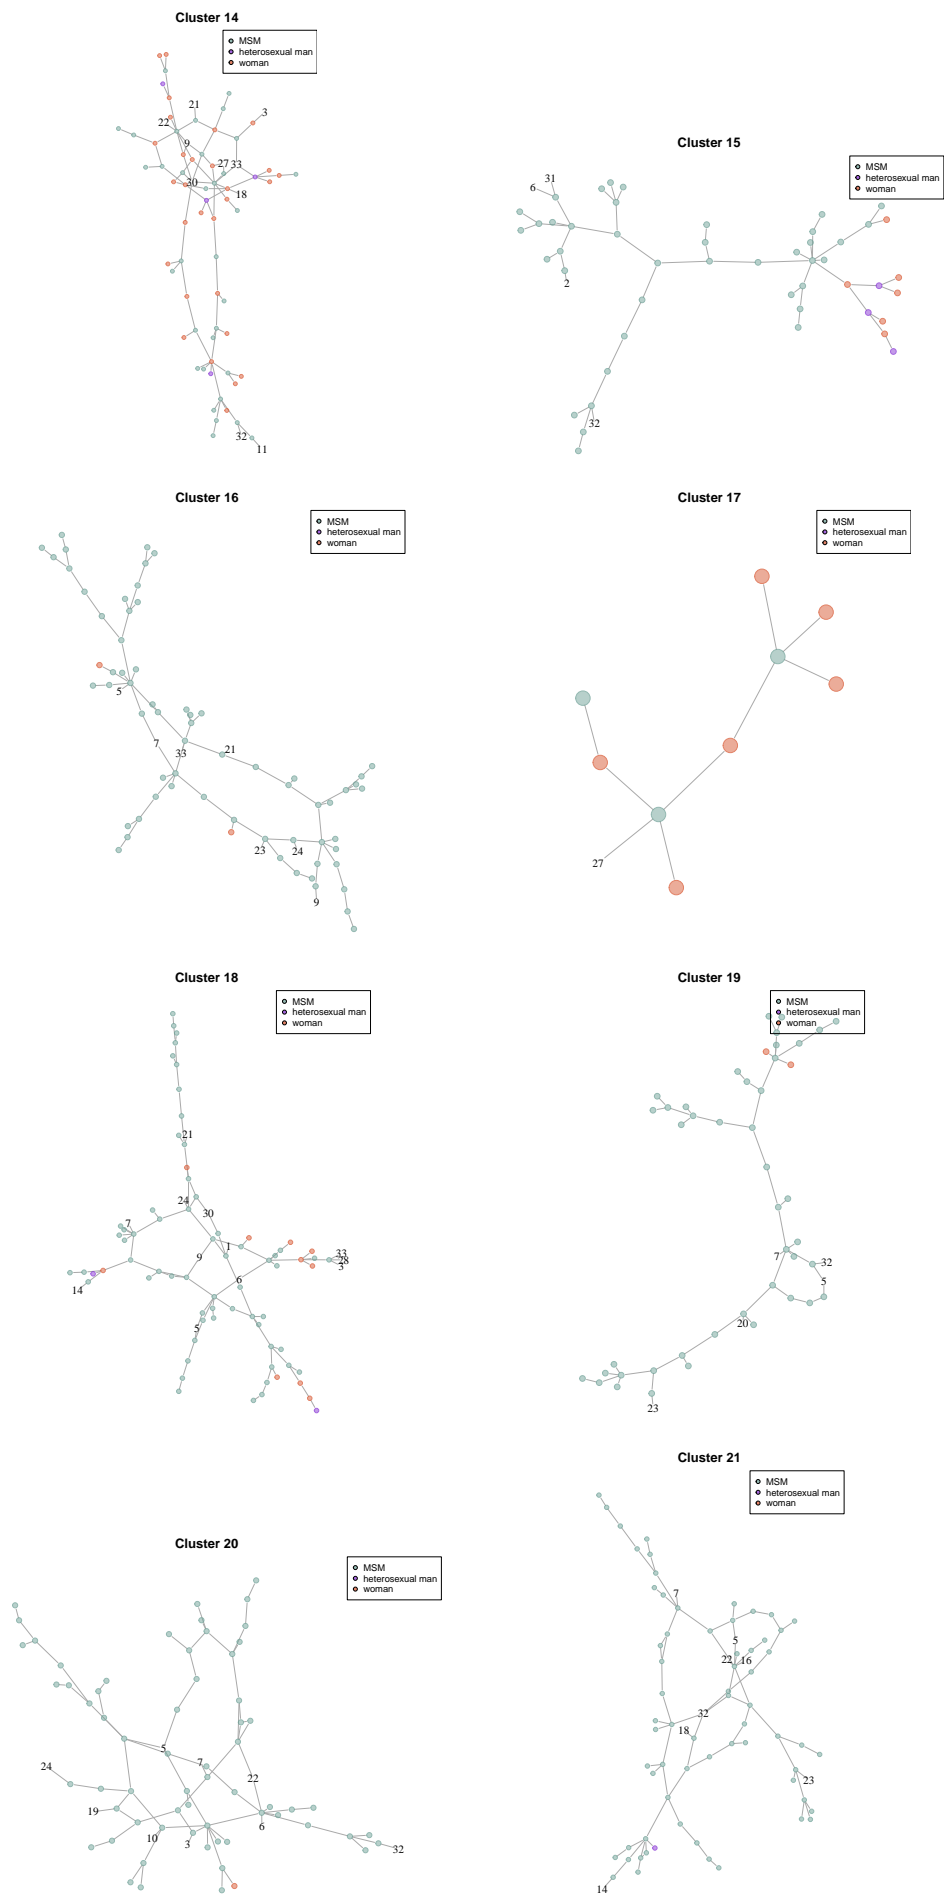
Cluster 14

MSM
heterosexual man
woman

21
3
22
9
27
33
30
18
32
11

Cluster 15

MSM
heterosexual man
woman

31
6
2
32

Cluster 16

MSM
heterosexual man
woman

5
7
33
21
23
24
9

Cluster 17

MSM
heterosexual man
woman

27

Cluster 18

MSM
heterosexual man
woman

21
24
30
7
1
9
33
28
3
14
6
5

Cluster 19

MSM
heterosexual man
woman

7
32
5
20
23

Cluster 20

MSM
heterosexual man
woman

5
7
24
22
19
10
3
6
32

Cluster 21

MSM
heterosexual man
woman

7
5
22
16
32
18
23
14